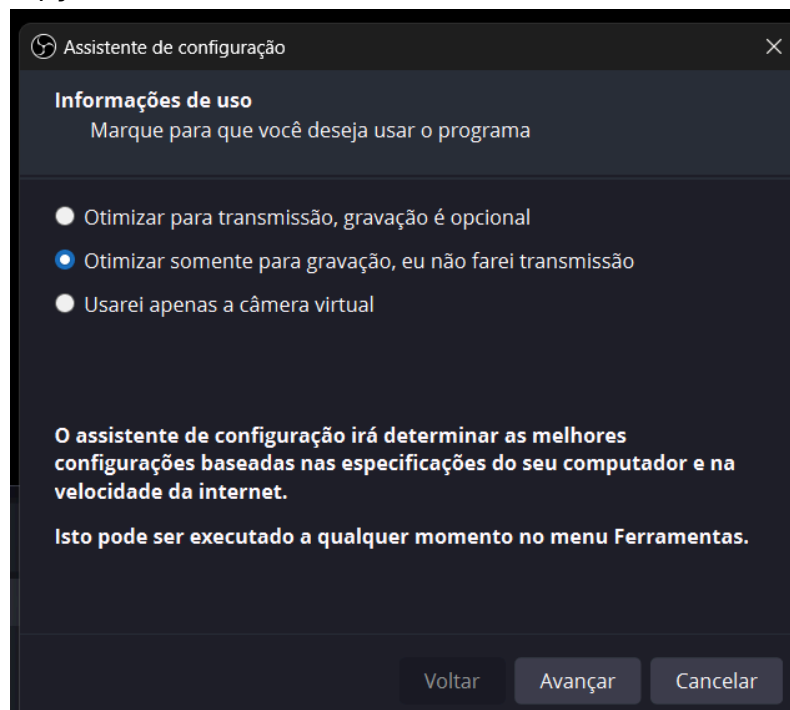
Assistente de configuração ×

Informações de uso
Marque para que você deseja usar o programa

Otimizar para transmissão, gravação é opcional
Otimizar somente para gravação, eu não farei transmissão
Usarei apenas a câmera virtual

O assistente de configuração irá determinar as melhores configurações baseadas nas especificações do seu computador e na velocidade da internet.

Isto pode ser executado a qualquer momento no menu Ferramentas.

Voltar Avançar Cancelar